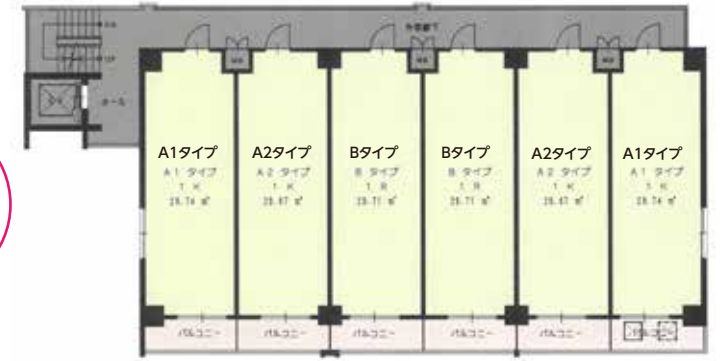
外廊廊下

ホール

A1タイプ
A1 タイプ
1 K
29.74 ㎡

A2タイプ
A2 タイプ
1 K
28.67 ㎡

Bタイプ
B タイプ
1 R
29.71 ㎡

Bタイプ
B タイプ
1 R
29.71 ㎡

A2タイプ
A2 タイプ
1 K
28.67 ㎡

A1タイプ
A1 タイプ
1 K
29.74 ㎡

バルコニー
バルコニー
バルコニー
バルコニー
バルコニー
バルコニー